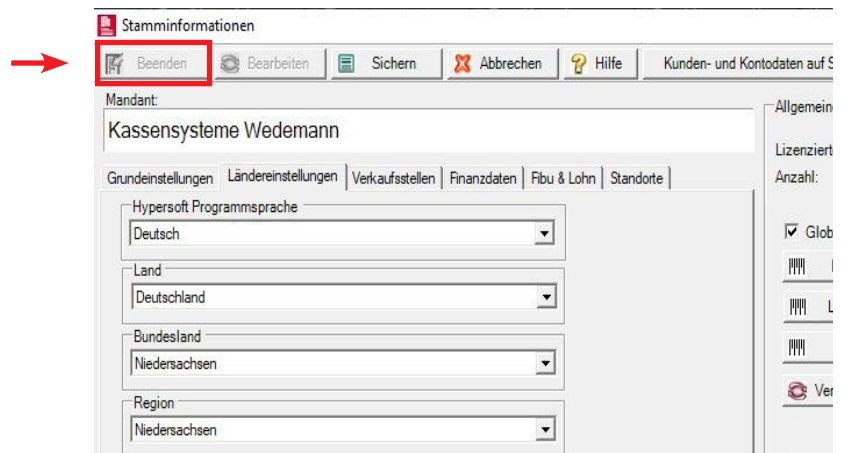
Stamminformationen

Beenden | Bearbeiten | Sichern | Abbrechen | Hilfe | Kunden- und Kontodaten auf S

Mandant:
Kassensysteme Wedemann

Grundeinstellungen | Ländereinstellungen | Verkaufsstellen | Finanzdaten | Fibu & Lohn | Standorte

Hypersoft Programmsprache
Deutsch

Land
Deutschland

Bundesland
Niedersachsen

Region
Niedersachsen

Allgemein

Lizenziert
Anzahl:

Glob

L

Ve